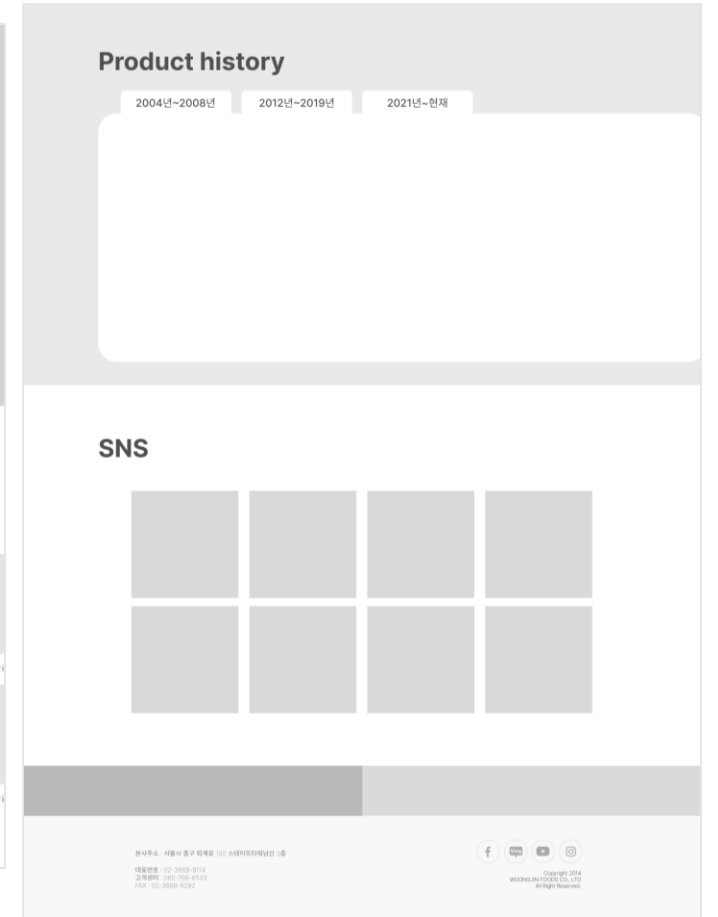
Product history

2004년~2008년

2012년~2019년

2021년~현재

SNS

본사주소 : 서울시 중구 퇴계로 100 스테이트타워남산 3층

대표번호 : 02-3668-8114
고객센터 : 080-766-6543
FAX : 02-3668-9292

f

Copyright 2014
WOONGJIN FOODS CO., LTD
All Right Reserved.